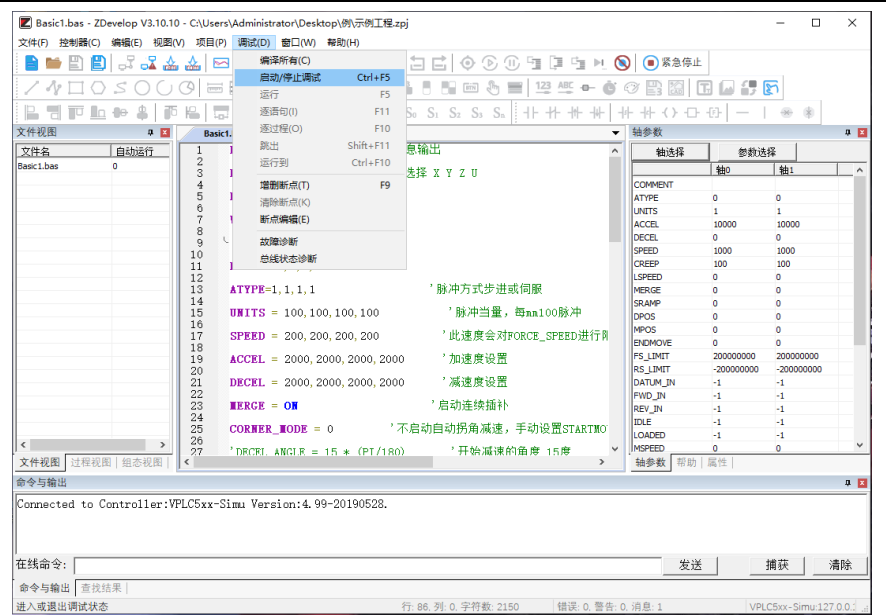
Basic1.bas - ZDevelop V3.10.10 - C:\Users\Administrator\Desktop\例\示例工程.zpj

文件(F) 控制器(C) 编辑(E) 视图(V) 项目(P) 调试(D) 窗口(W) 帮助(H)

紧急停止

文件视图

| 文件名 | 自动运行 |
|---|---|
| Basic1.bas | 0 |

文件视图 过程视图 组态视图

Basic1.

编译所有(C)
启动/停止调试 Ctrl+F5
运行 F5
逐语句(I) F11
逐过程(O) F10
跳出 Shift+F11
运行到 Ctrl+F10
增删断点(T) F9
清除断点(K)
断点编辑(E)
故障诊断
总线状态诊断

1 息输出
2
3 选择 X Y Z U
4
5
6
7
8
9
10
11
12
13 ATYPE=1,1,1,1 '脉冲方式步进或伺服
14
15 UNITS = 100,100,100,100 '脉冲当量，每mm100脉冲
16
17 SPEED = 200,200,200,200 '此速度会对FORCE_SPEED进行附
18
19 ACCEL = 2000,2000,2000,2000 '加速度设置
20
21 DECEL = 2000,2000,2000,2000 '减速度设置
22
23 MERGE = ON '启动连续插补
24
25 CORNER_MODE = 0 '不启动自动拐角减速，手动设置STARTMO
26
27 'DECEL_ANGLE = 15 * (PI/180) '开始减速的角度 15度

轴参数

轴选择 参数选择

| | 轴0 | 轴1 |
|---|---|---|
| COMMENT | | |
| ATYPE | 0 | 0 |
| UNITS | 1 | 1 |
| ACCEL | 10000 | 10000 |
| DECEL | 0 | 0 |
| SPEED | 1000 | 1000 |
| CREEP | 100 | 100 |
| LSPEED | 0 | 0 |
| MERGE | 0 | 0 |
| SRAMP | 0 | 0 |
| DPOS | 0 | 0 |
| MPOS | 0 | 0 |
| ENDMOVE | 0 | 0 |
| FS_LIMIT | 200000000 | 200000000 |
| RS_LIMIT | -200000000 | -200000000 |
| DATUM_IN | -1 | -1 |
| FWD_IN | -1 | -1 |
| REV_IN | -1 | -1 |
| IDLE | -1 | -1 |
| LOADED | -1 | -1 |
| MSPEED | 0 | 0 |

轴参数 帮助 属性

命令与输出

Connected to Controller:VPLC5xx-Simu Version:4.99-20190528.

在线命令: 发送 捕获 清除

命令与输出 查找结果

进入或退出调试状态 行: 86, 列: 0, 字符数: 2150 错误: 0, 警告: 0, 消息: 1 VPLC5xx-Simu:127.0.0.1